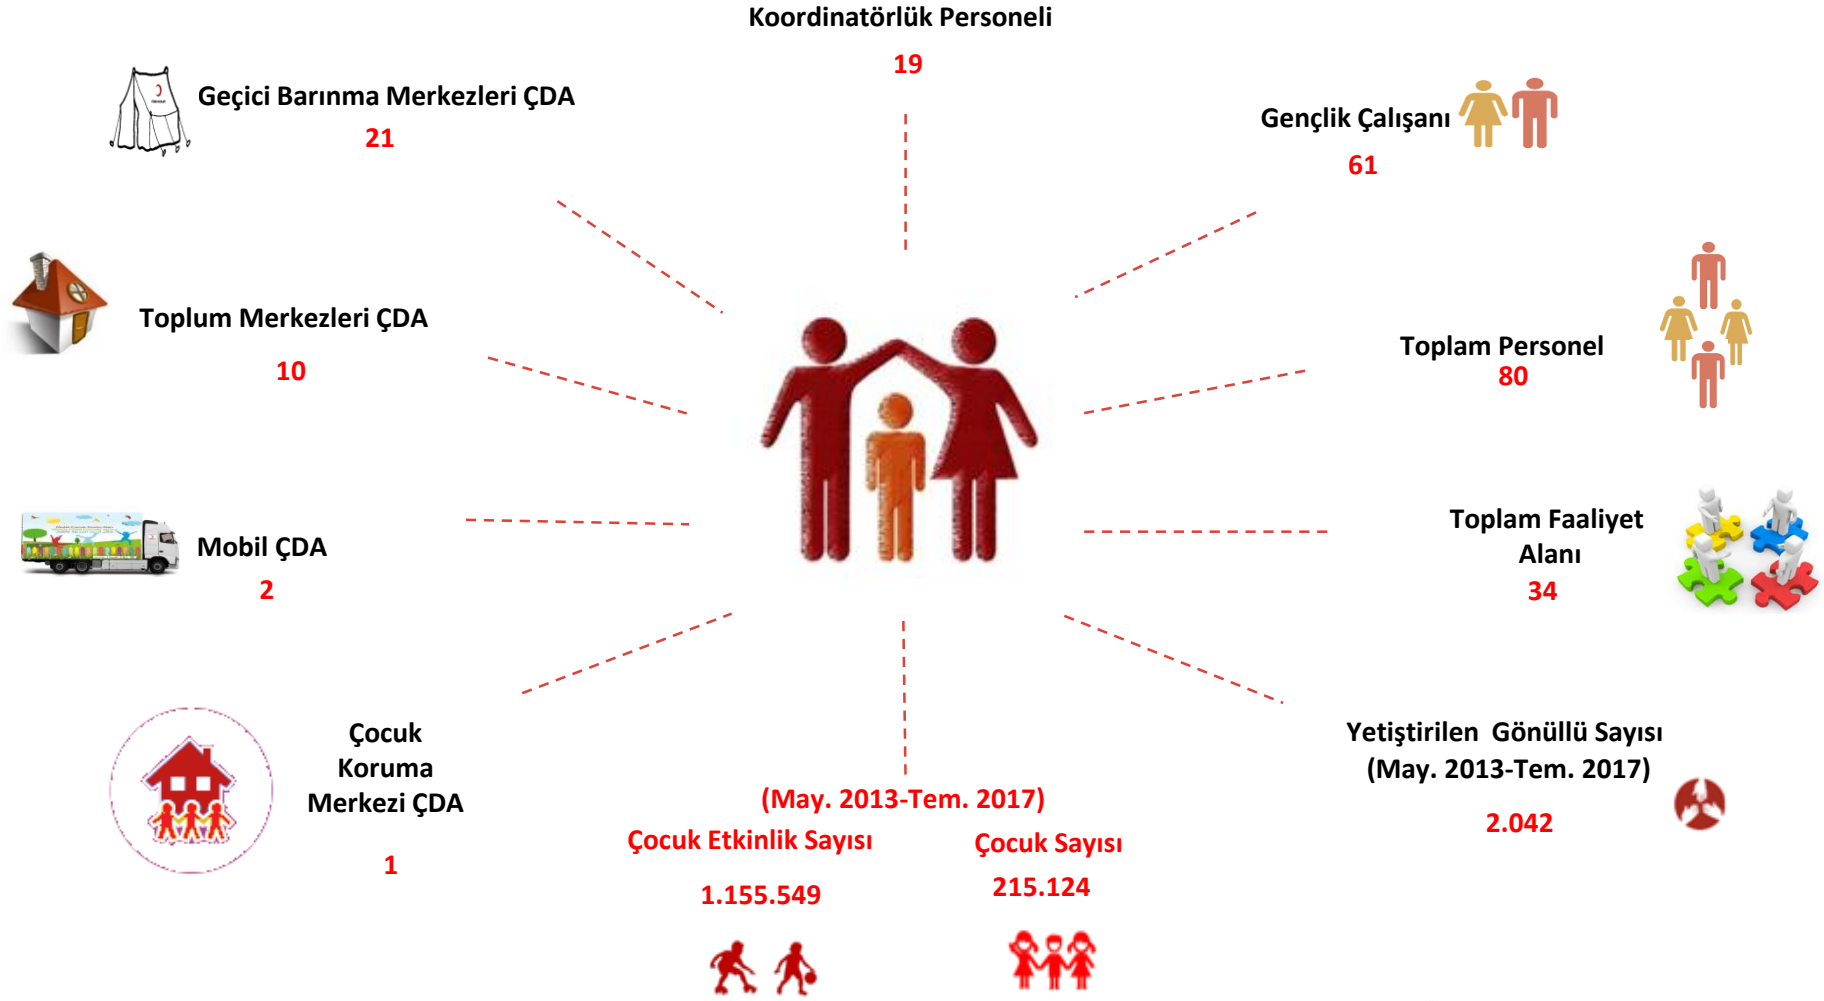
Koordinatörlük Personeli
19

Geçici Barınma Merkezleri ÇDA
21

Gençlik Çalışanı
61

Toplum Merkezleri ÇDA
10

Toplam Personel
80

Mobil ÇDA
2

Toplam Faaliyet Alanı
34

Çocuk Koruma Merkezi ÇDA
1

Yetiştirilen Gönüllü Sayısı (May. 2013-Tem. 2017)
2.042

(May. 2013-Tem. 2017)
Çocuk Etkinlik Sayısı
1.155.549

Çocuk Sayısı
215.124